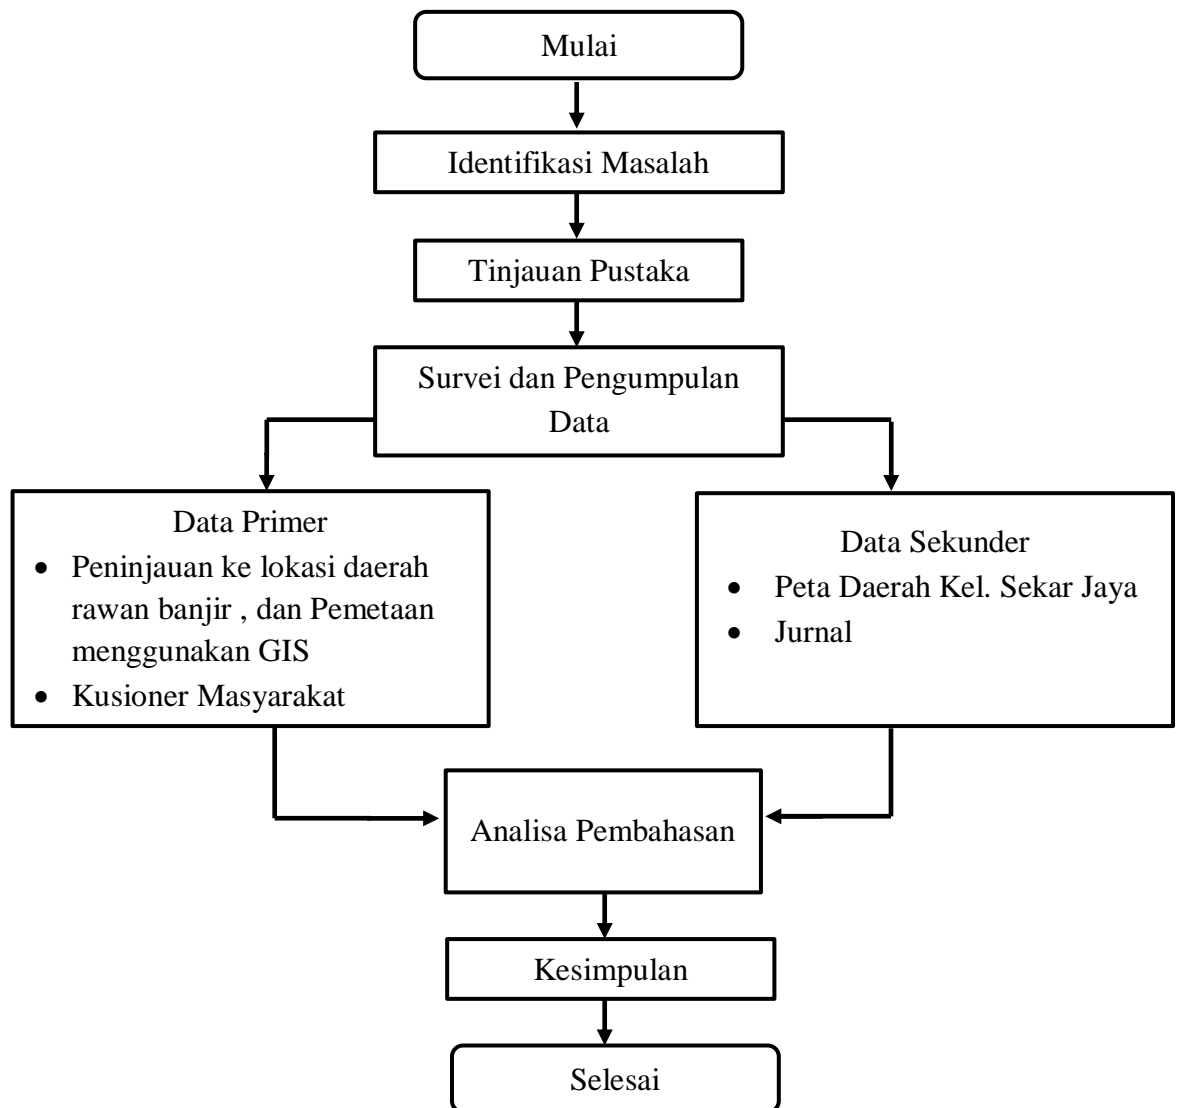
Mulai

Identifikasi Masalah

Tinjauan Pustaka

Survei dan Pengumpulan Data

Data Primer
- Peninjauan ke lokasi daerah rawan banjir , dan Pemetaan menggunakan GIS
- Kusioner Masyarakat

Data Sekunder
- Peta Daerah Kel. Sekar Jaya
- Jurnal

Analisa Pembahasan

Kesimpulan

Selesai